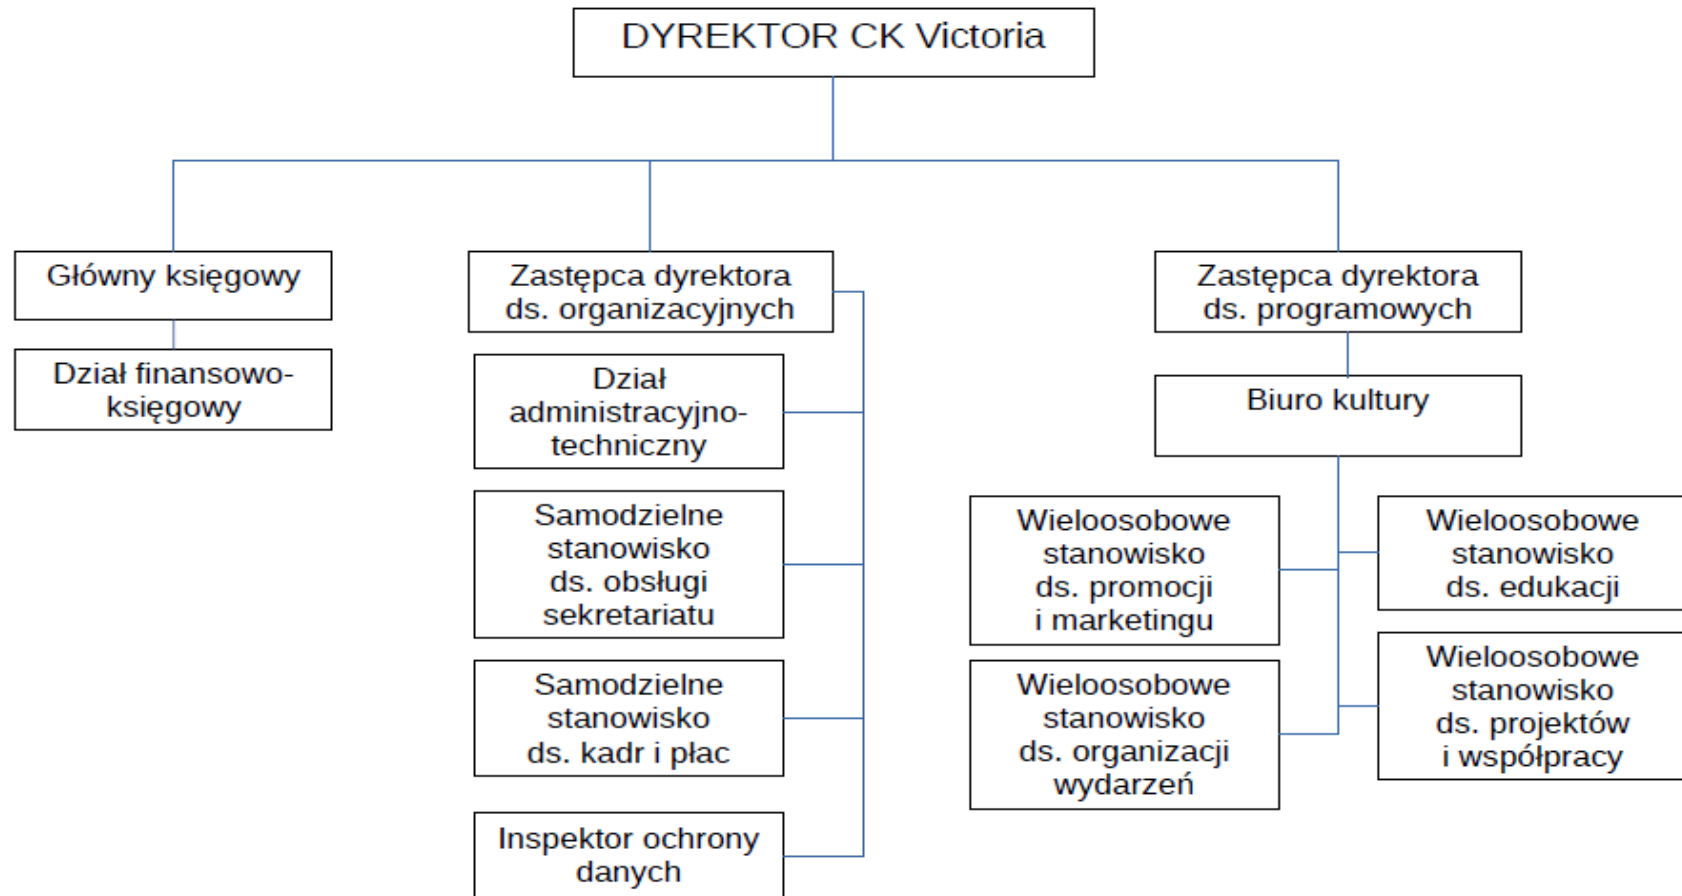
DYREKTOR CK Victoria

Główny księgowy

Dział finansowo-księgowy

Zastępca dyrektora ds. organizacyjnych

Dział administracyjno-techniczny

Samodzielne stanowisko ds. obsługi sekretariatu

Samodzielne stanowisko ds. kadr i płac

Inspektor ochrony danych

Zastępca dyrektora ds. programowych

Biuro kultury

Wieloosobowe stanowisko ds. promocji i marketingu

Wieloosobowe stanowisko ds. edukacji

Wieloosobowe stanowisko ds. organizacji wydarzeń

Wieloosobowe stanowisko ds. projektów i współpracy